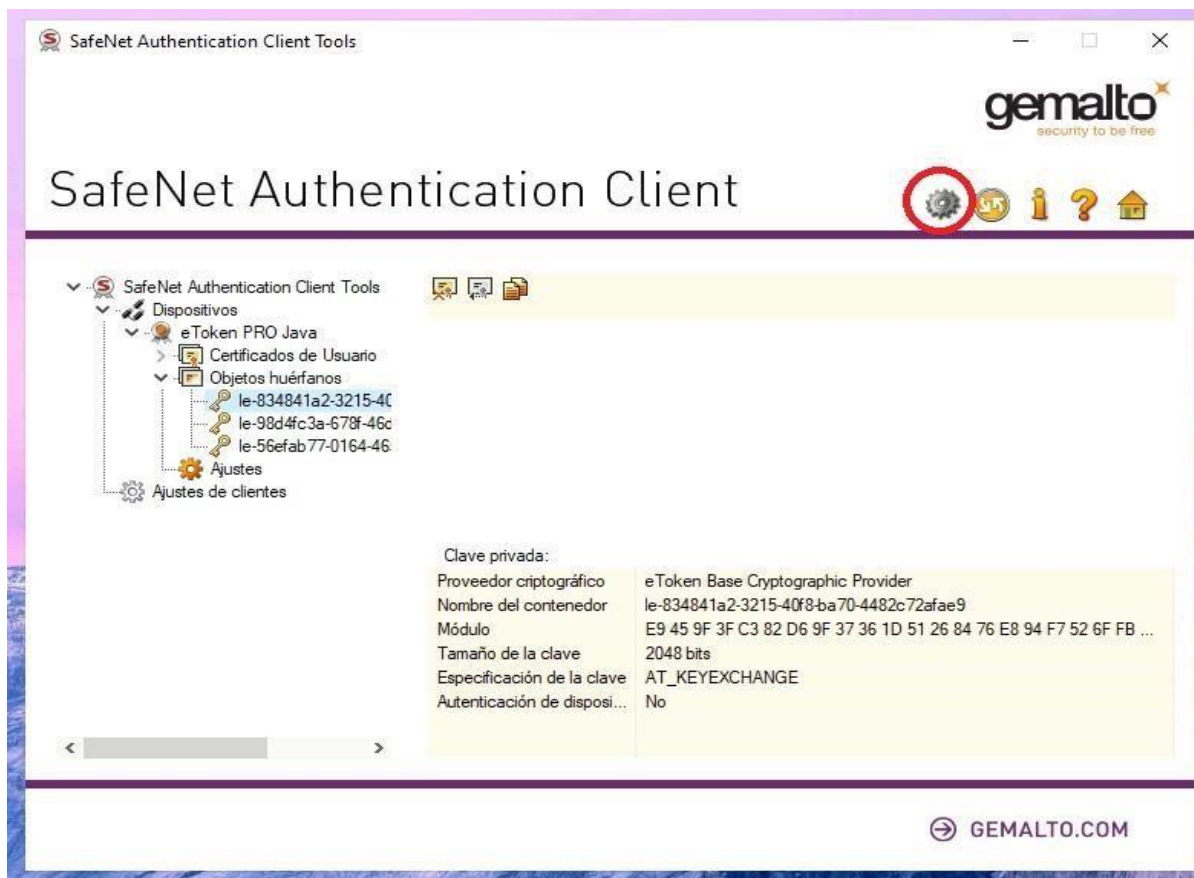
SafeNet Authentication Client Tools

gemalto
security to be free

SafeNet Authentication Client

SafeNet Authentication Client Tools
Dispositivos
eToken PRO Java
Certificados de Usuario
Objetos huérfanos
le-834841a2-3215-4(
le-98d4fc3a-678f-46c
le-56efab77-0164-46
Ajustes
Ajustes de clientes

Clave privada:

| | |
|---|---|
| Proveedor criptográfico | eToken Base Cryptographic Provider |
| Nombre del contenedor | le-834841a2-3215-40f8-ba70-4482c72afae9 |
| Módulo | E9 45 9F 3F C3 82 D6 9F 37 36 1D 51 26 84 76 E8 94 F7 52 6F FB ... |
| Tamaño de la clave | 2048 bits |
| Especificación de la clave | AT_KEYEXCHANGE |
| Autenticación de disposi... | No |

GEMALTO.COM